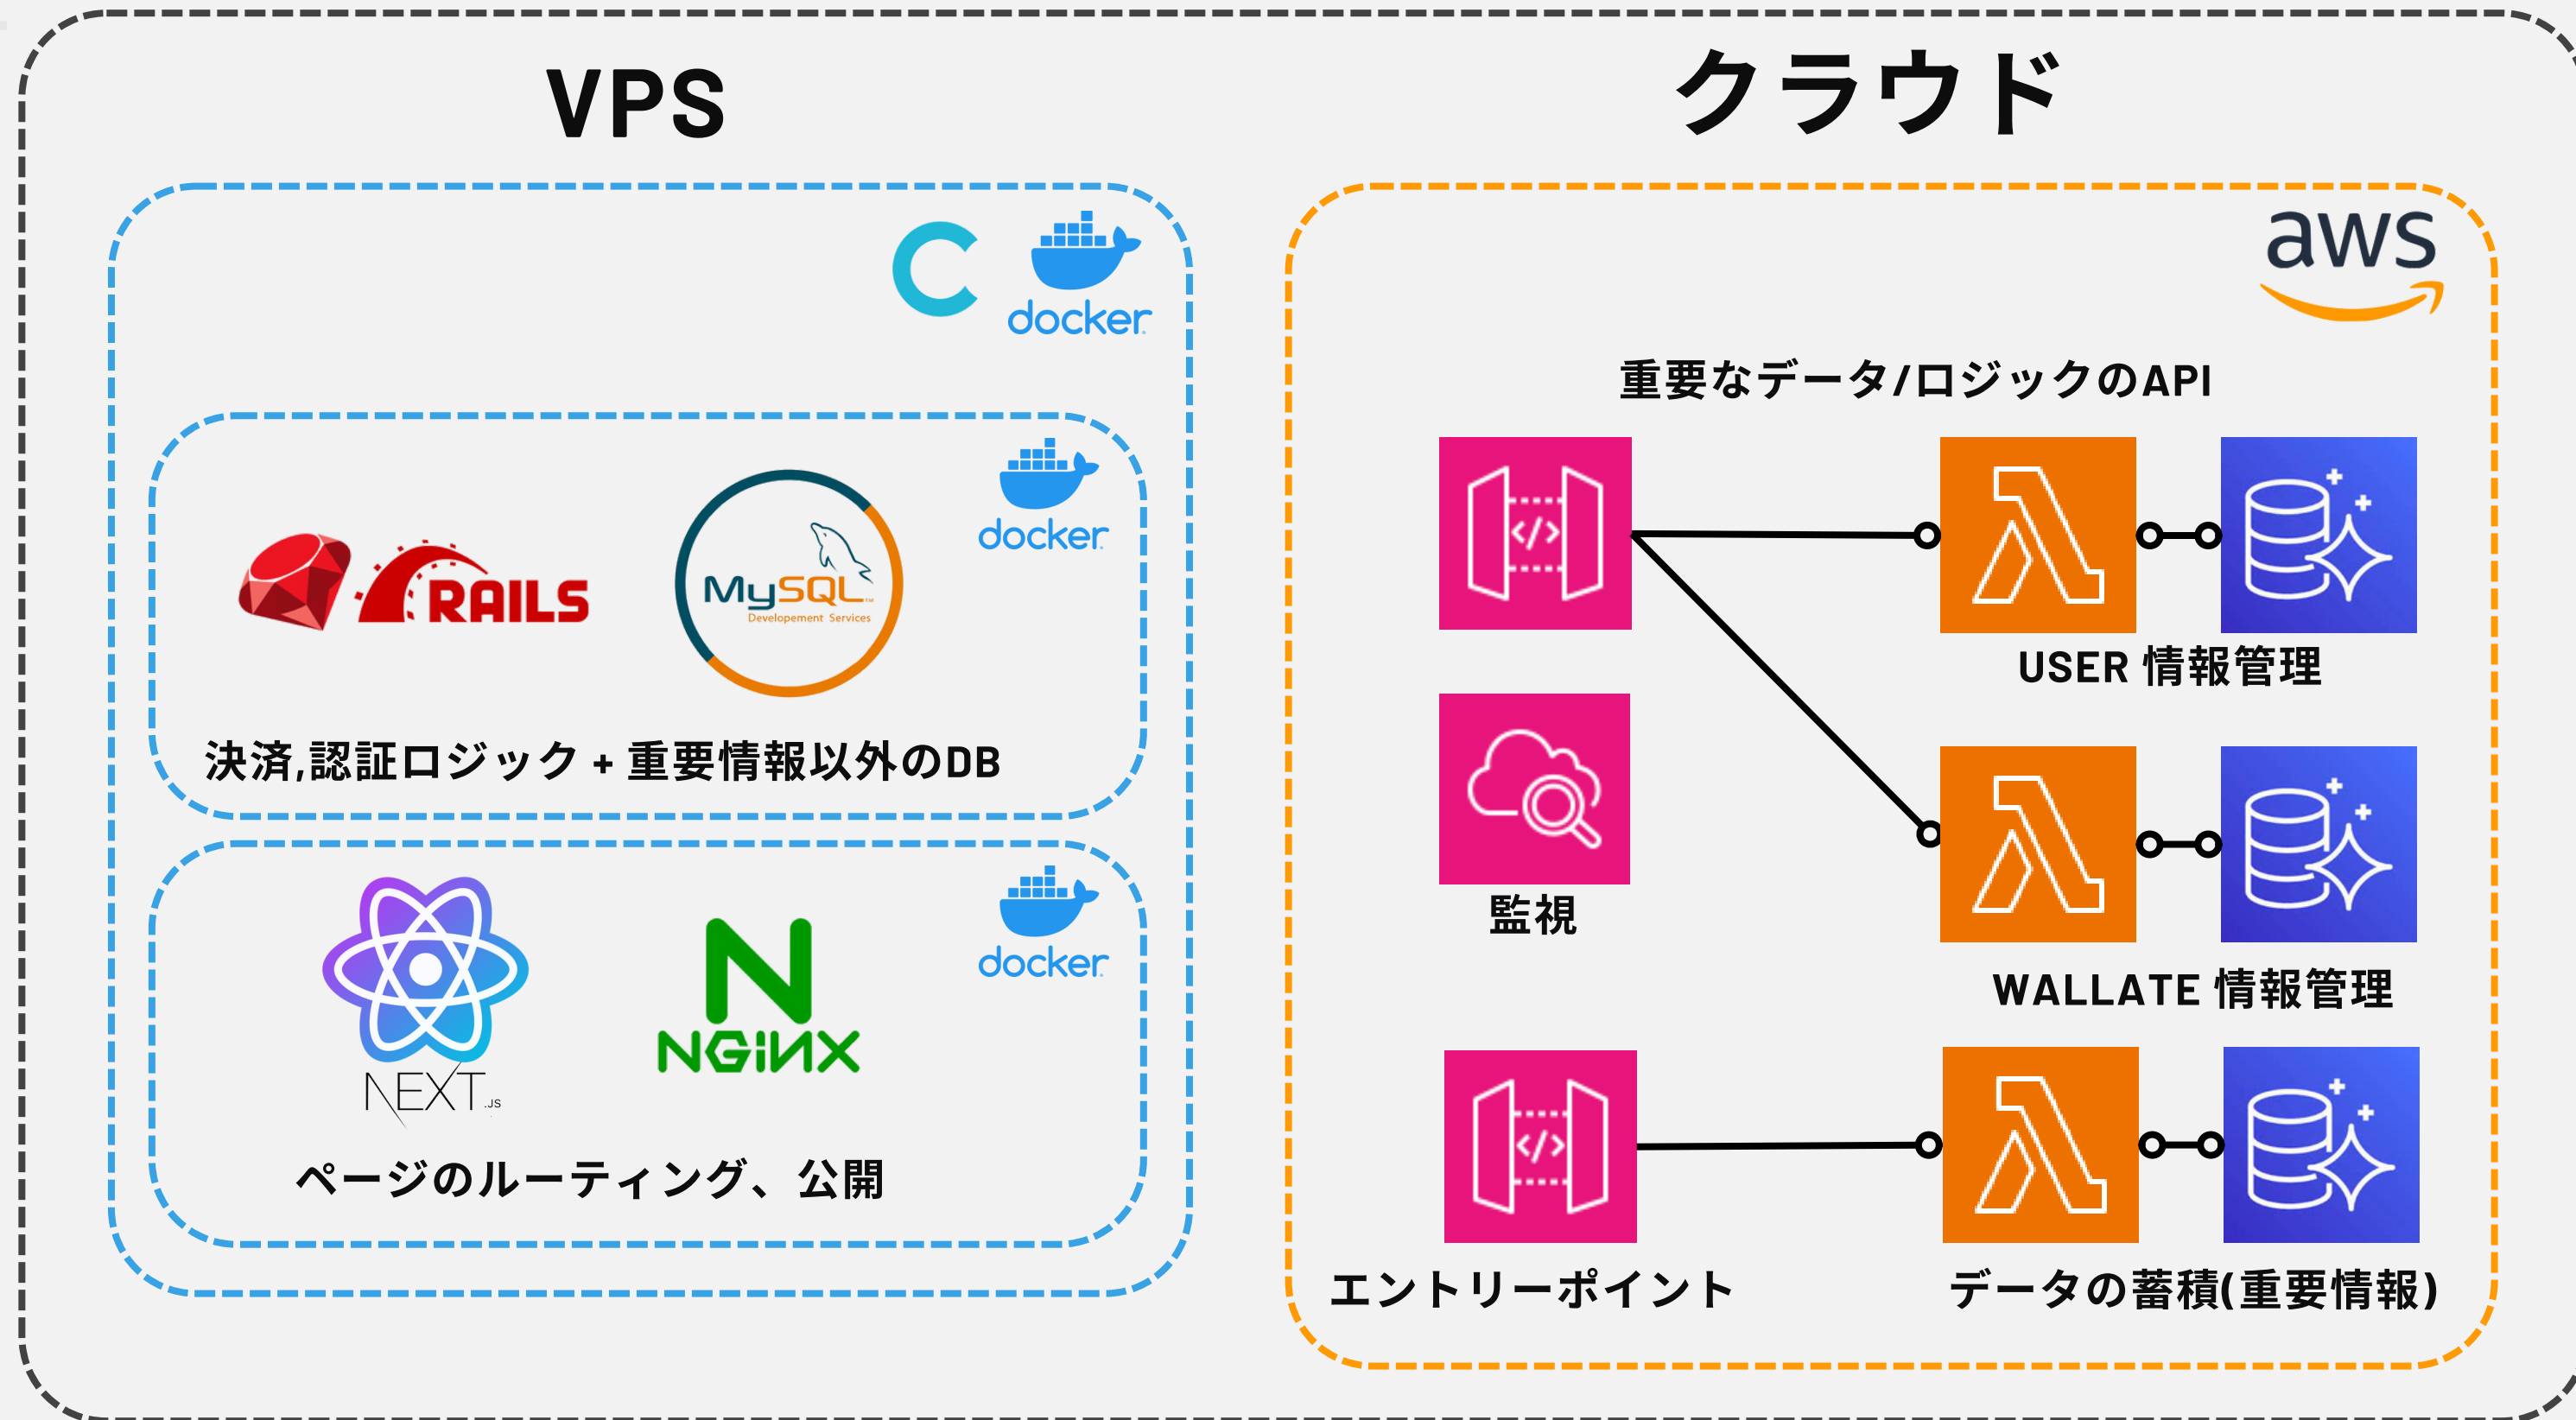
VPS

クラウド

docker

RAILS

MySQL
Developement Services

docker

決済,認証ロジック + 重要情報以外のDB

NEXT.JS

NGINX

docker

ページのルーティング、公開

aws

重要なデータ/ロジックのAPI

USER 情報管理

監視

WALLATE 情報管理

エントリーポイント

データの蓄積(重要情報)